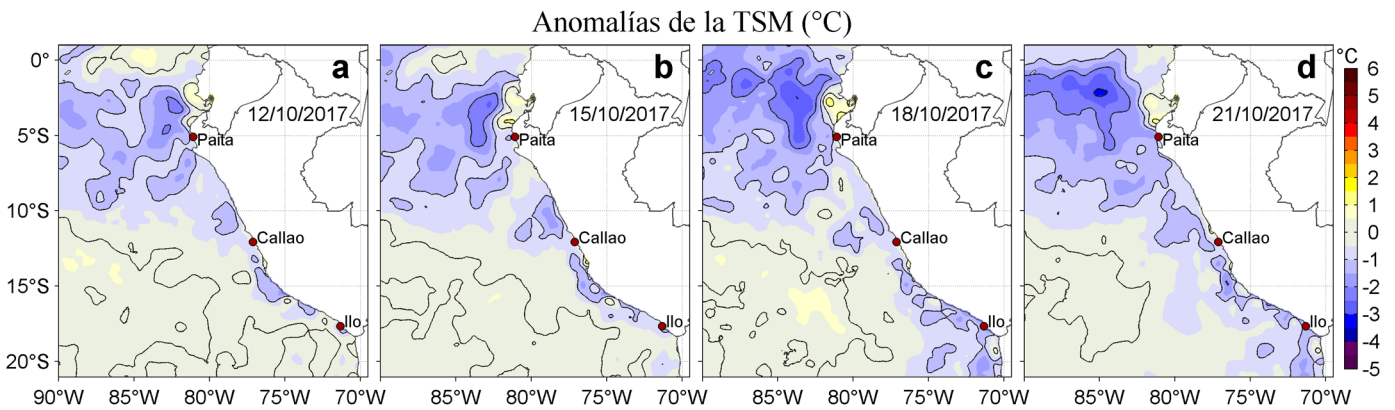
Anomalías de la TSM (°C)

0°
5°S
10°S
15°S
20°S

a
12/10/2017
Paita
Callao
Ilo

b
15/10/2017
Paita
Callao
Ilo

c
18/10/2017
Paita
Callao
Ilo

d
21/10/2017
Paita
Callao
Ilo

90°W 85°W 80°W 75°W 70°W
85°W 80°W 75°W 70°W
85°W 80°W 75°W 70°W
85°W 80°W 75°W 70°W

°C
6
5
4
3
2
1
0
-1
-2
-3
-4
-5